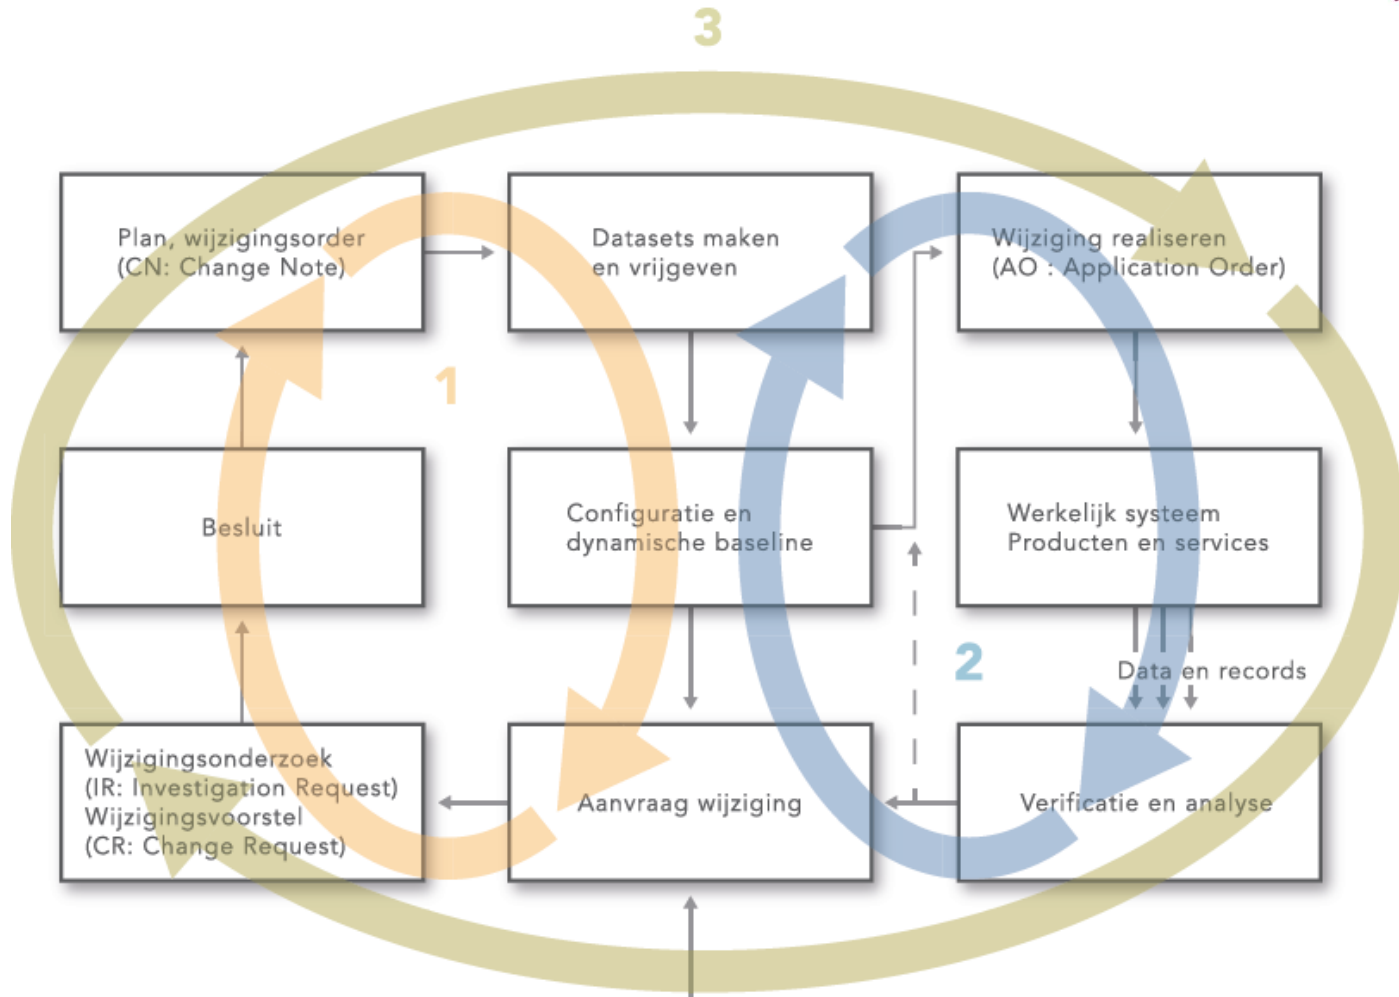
3

Plan, wijzigingsorder
(CN: Change Note)

Datasets maken
en vrijgeven

Wijziging realiseren
(AO : Application Order)

1

Besluit

Configuratie en
dynamische baseline

Werkelijk systeem
Producten en services

2

Data en records

Wijzigingsonderzoek
(IR: Investigation Request)
Wijzigingsvoorstel
(CR: Change Request)

Aanvraag wijziging

Verificatie en analyse